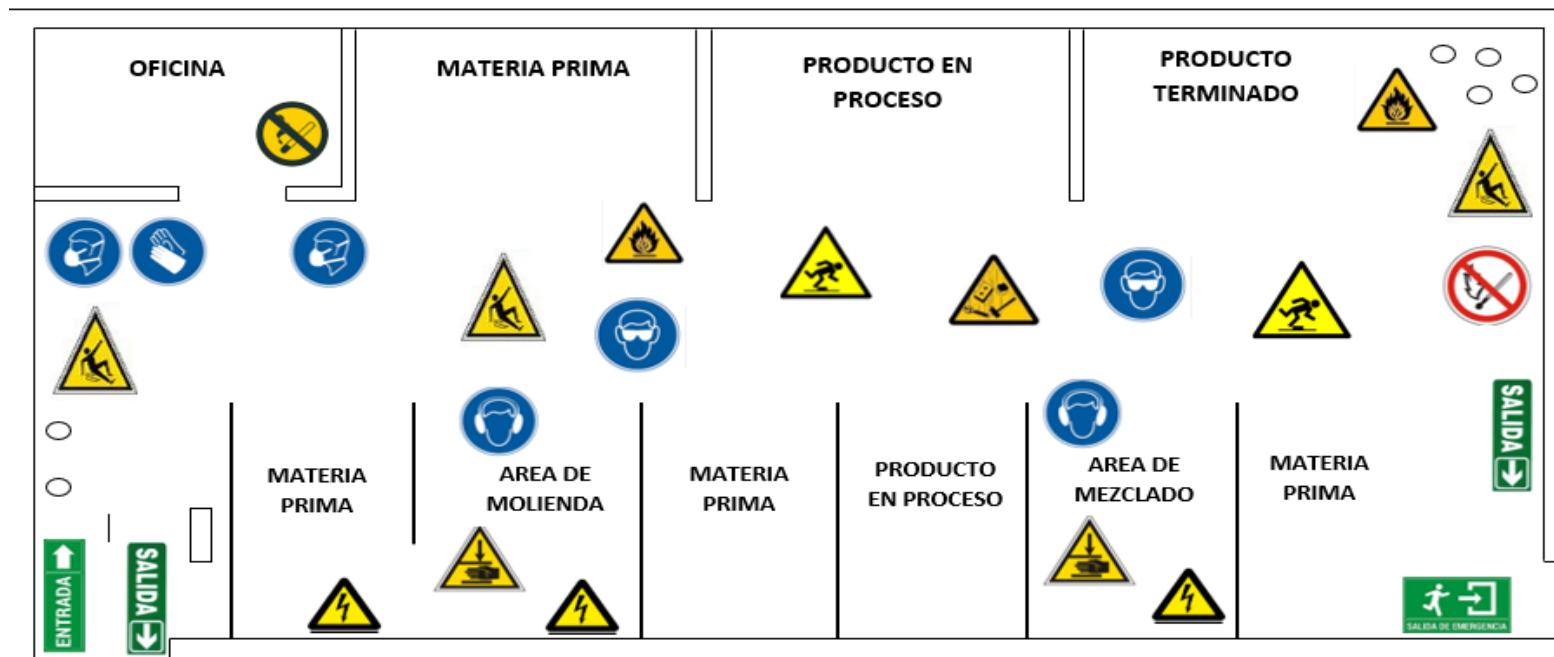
OFICINA

MATERIA PRIMA

PRODUCTO EN PROCESO

PRODUCTO TERMINADO

SALIDA

MATERIA PRIMA

AREA DE MOLIENDA

MATERIA PRIMA

PRODUCTO EN PROCESO

AREA DE MEZCLADO

MATERIA PRIMA

ENTRADA

SALIDA

SALIDA DE EMERGENCIA